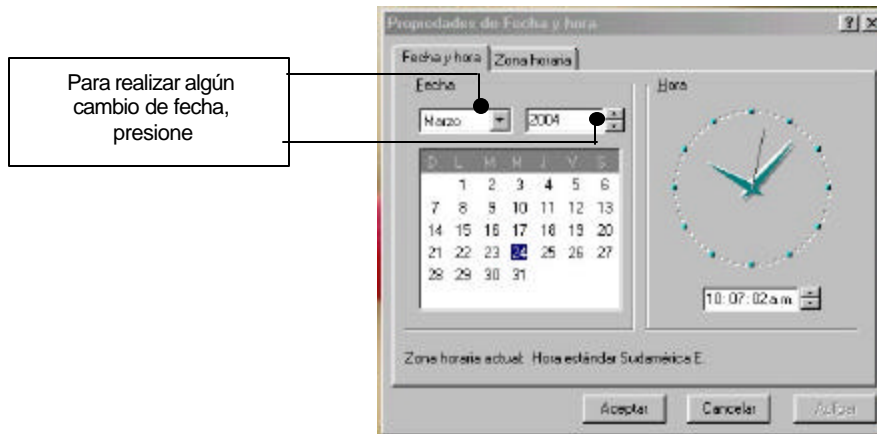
Para realizar algún cambio de fecha, presione

Propiedades de Fecha y hora

?| X

Fecha y hora | Zona horaria

Fecha

Marzo

2004

| D | L | M | M | J | V | S |
|---|---|---|---|---|---|---|
| | 1 | 2 | 3 | 4 | 5 | 6 |
| 7 | 8 | 9 | 10 | 11 | 12 | 13 |
| 14 | 15 | 16 | 17 | 18 | 19 | 20 |
| 21 | 22 | 23 | 24 | 25 | 26 | 27 |
| 28 | 29 | 30 | 31 | | | |

Hora

10:07:02a.m.

Zona horaria actual: Hora estándar Sudamérica E.

Aceptar

Cancelar

Aplicar